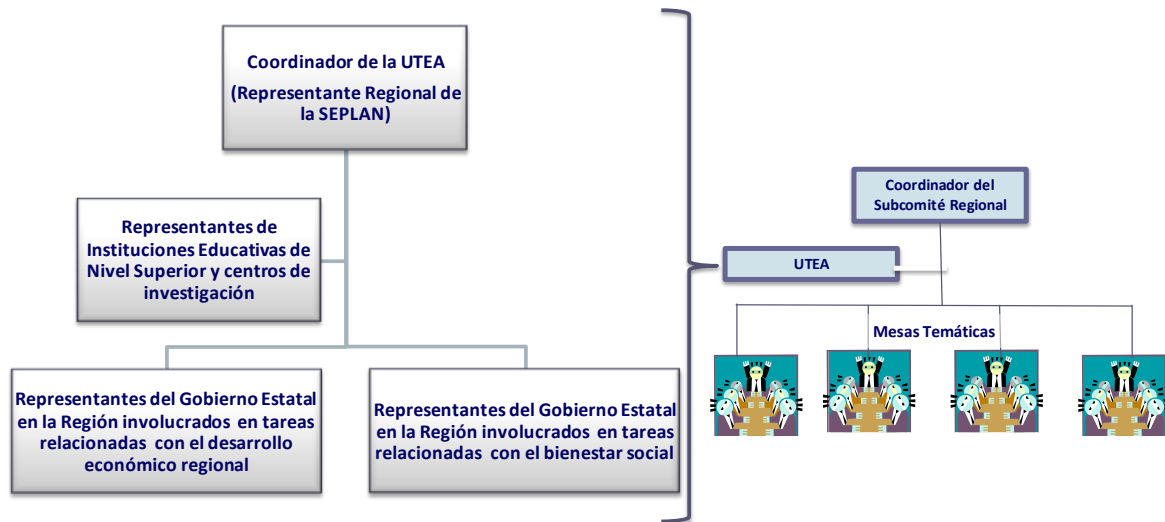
Coordinador de la UTEA
(Representante Regional de la SEPLAN)

Representantes de Instituciones Educativas de Nivel Superior y centros de investigación

Representantes del Gobierno Estatal en la Región involucrados en tareas relacionadas con el desarrollo económico regional

Representantes del Gobierno Estatal en la Región involucrados en tareas relacionadas con el bienestar social

Coordinador del Subcomité Regional

UTEA

Mesas Temáticas